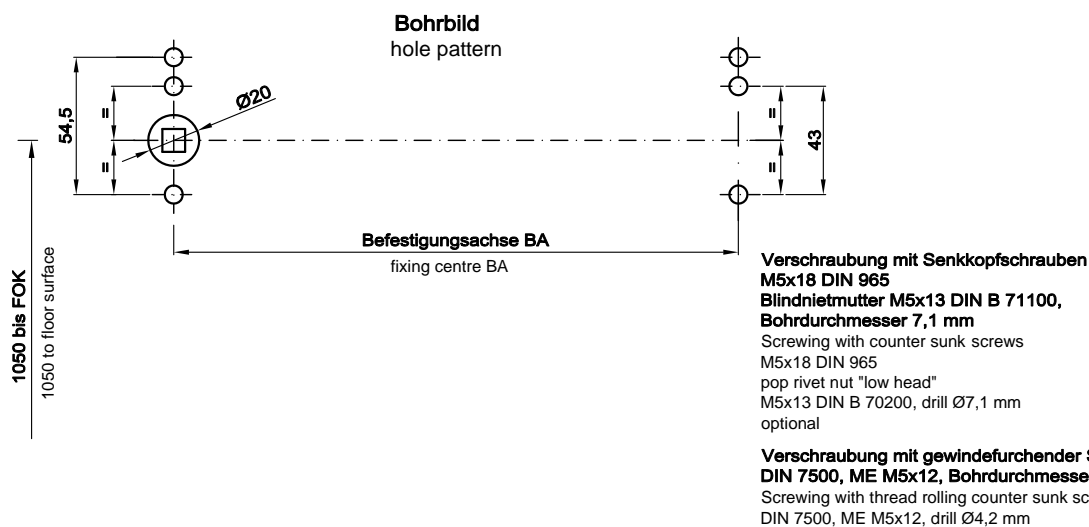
Bohrbild
hole pattern

Ø20

54,5

=

=

=

=

43

1050 bis FOK
1050 to floor surface

Befestigungsachse BA
fixing centre BA

Verschraubung mit Senkkopfschrauben M5x18 DIN 965
Blindnietmutter M5x13 DIN B 71100, Bohrdurchmesser 7,1 mm
Screwing with counter sunk screws M5x18 DIN 965
pop rivet nut "low head" M5x13 DIN B 70200, drill Ø7,1 mm
optional

Verschraubung mit gewindefurchender S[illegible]
DIN 7500, ME M5x12, Bohrdurchmesse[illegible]
Screwing with thread rolling counter sunk sc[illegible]
DIN 7500, ME M5x12, drill Ø4,2 mm